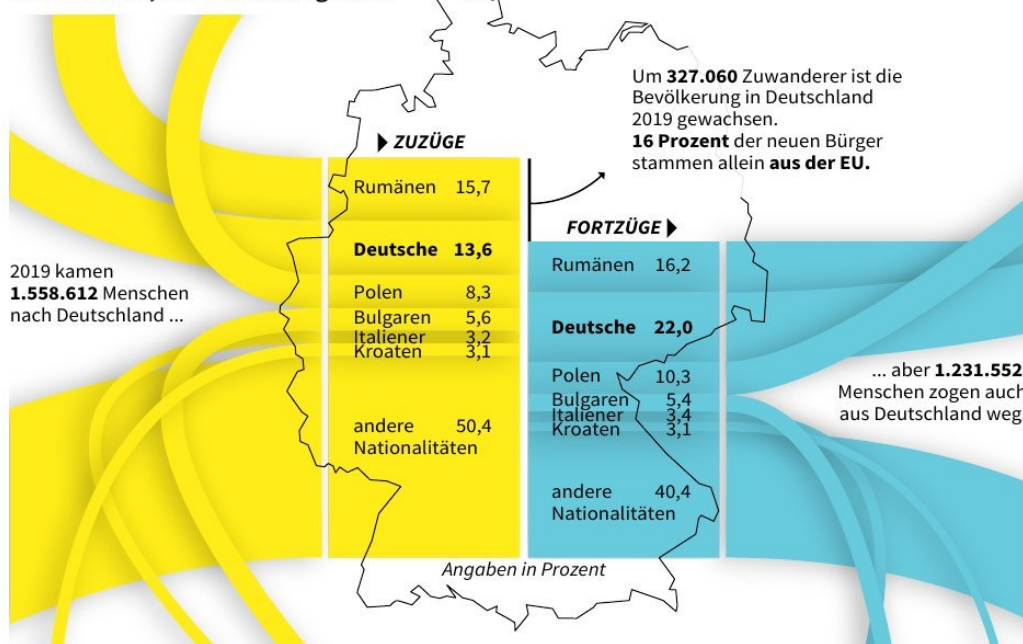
Um **327.060** Zuwanderer ist die Bevölkerung in Deutschland 2019 gewachsen.
**16 Prozent** der neuen Bürger stammen allein **aus der EU.**

ZUZÜGE

| | |
|---|---|
| Rumänen | 15,7 |
| Deutsche | 13,6 |
| Polen | 8,3 |
| Bulgaren | 5,6 |
| Italiener | 3,2 |
| Kroaten | 3,1 |
| andere Nationalitäten | 50,4 |

FORTZÜGE

| | |
|---|---|
| Rumänen | 16,2 |
| Deutsche | 22,0 |
| Polen | 10,3 |
| Bulgaren | 5,4 |
| Italiener | 3,4 |
| Kroaten | 3,1 |
| andere Nationalitäten | 40,4 |

2019 kamen **1.558.612** Menschen nach Deutschland ...

... aber **1.231.552** Menschen zogen auch aus Deutschland weg

Angaben in Prozent